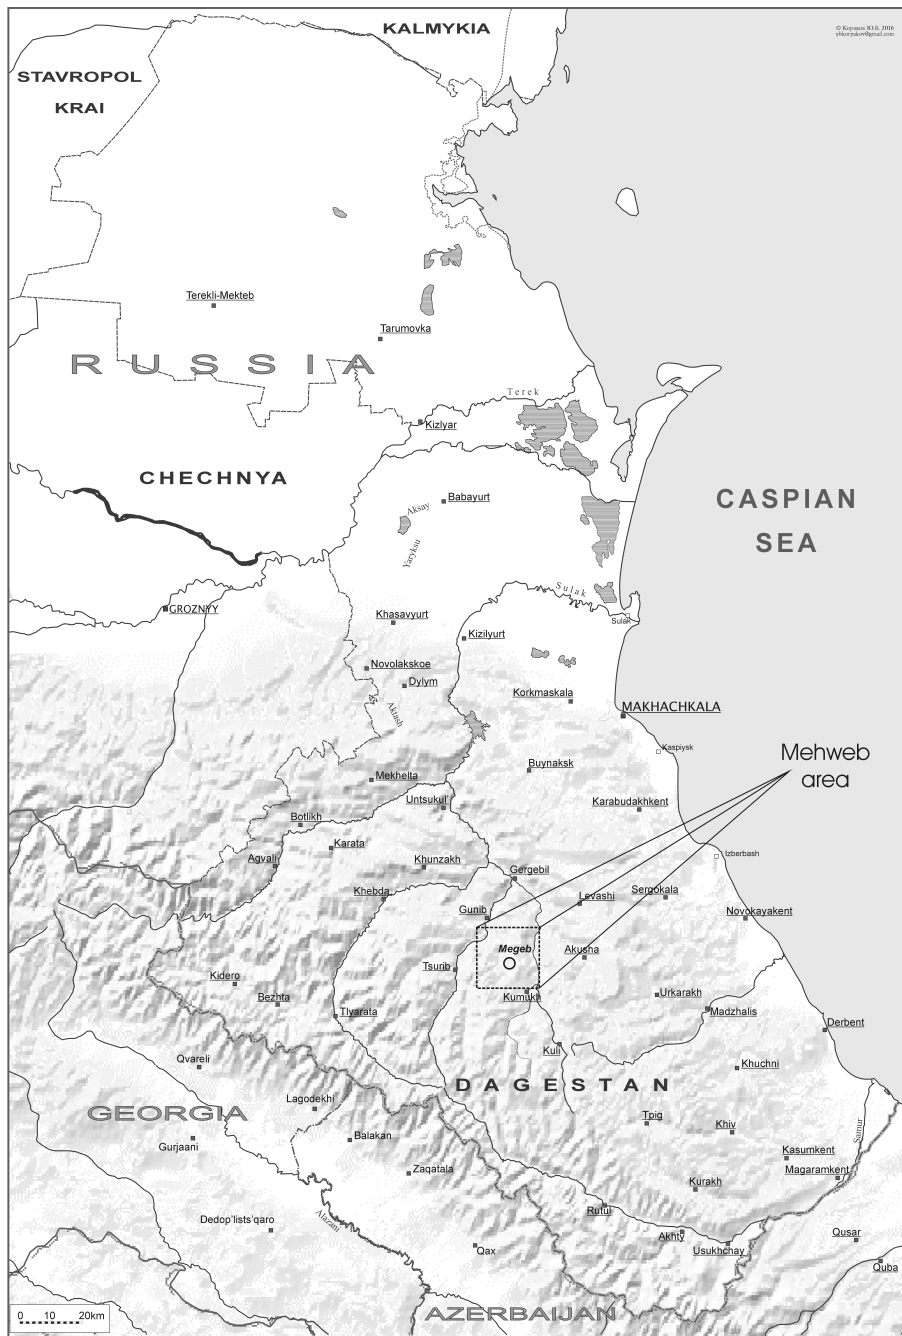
© Koryakov Y.B. 2016
ybkoryakov@gmail.com

KALMYKIA

STAVROPOL KRAI

Terekli-Mekteb

Tarumovka

RUSSIA

Terek

Kizlyar

CHECHNYA

CASPIAN SEA

Babayurt

Aksay

Yaryksu

Sulak

Sulak

GROZNYY

Khasavyurt

Kizilyurt

Novolakskoe

Dylym

Korkmaskala

Aktash

MAKHACHKALA

Kaspiysk

Mehweb area

Buynaksk

Mekhelta

Untsukul

Karabudakhkent

Botlikh

Karata

Agvali

Khunzakh

Izberbash

Gergebil

Khebda

Sergokala

Levashi

Gunib

Novokayakent

Megeb

Akusha

Tsurib

Kidero

Kumukh

Urkarakh

Bezhta

Madzhalis

Tlyarata

Derbent

Kuli

Qvareli

Khuchni

DAGESTAN

GEORGIA

Lagodekhi

Tpig

Khiv

Balakan

Gurjaani

Samur

Kasumkent

Zaqatala

Magaramkent

Kurakh

Dedop'lists'qaro

Alazani

Rutul

Akhty

Usukhchay

Qusar

Qax

Quba

0 10 20km

AZERBAIJAN